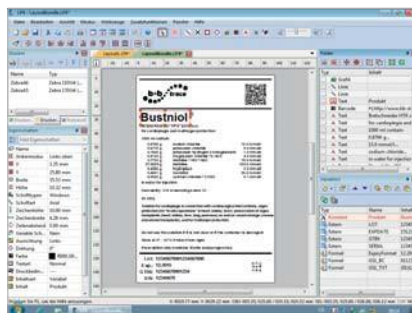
Bustnio!

b-b trace

Name Typ

Zeile01

Name Typ Inhalt

Grafik

Linie

Linie

Text Produkt

Barcode

Text

Text

Text

Text

Text

Text

Text

Text

Text

Eigenschaften

Name

Ankerknoten

X

Breite

Höhe

Schriftart

Schriftgröße

Schriftfarbe

Zeichenabstand

Zeilenabstand

Drehwinkel

Variable Sc...

Ausrichtung

Drehung

Farbe

Textart

Druckbefehl

Inhalt Produkt

Aktiviert

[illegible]